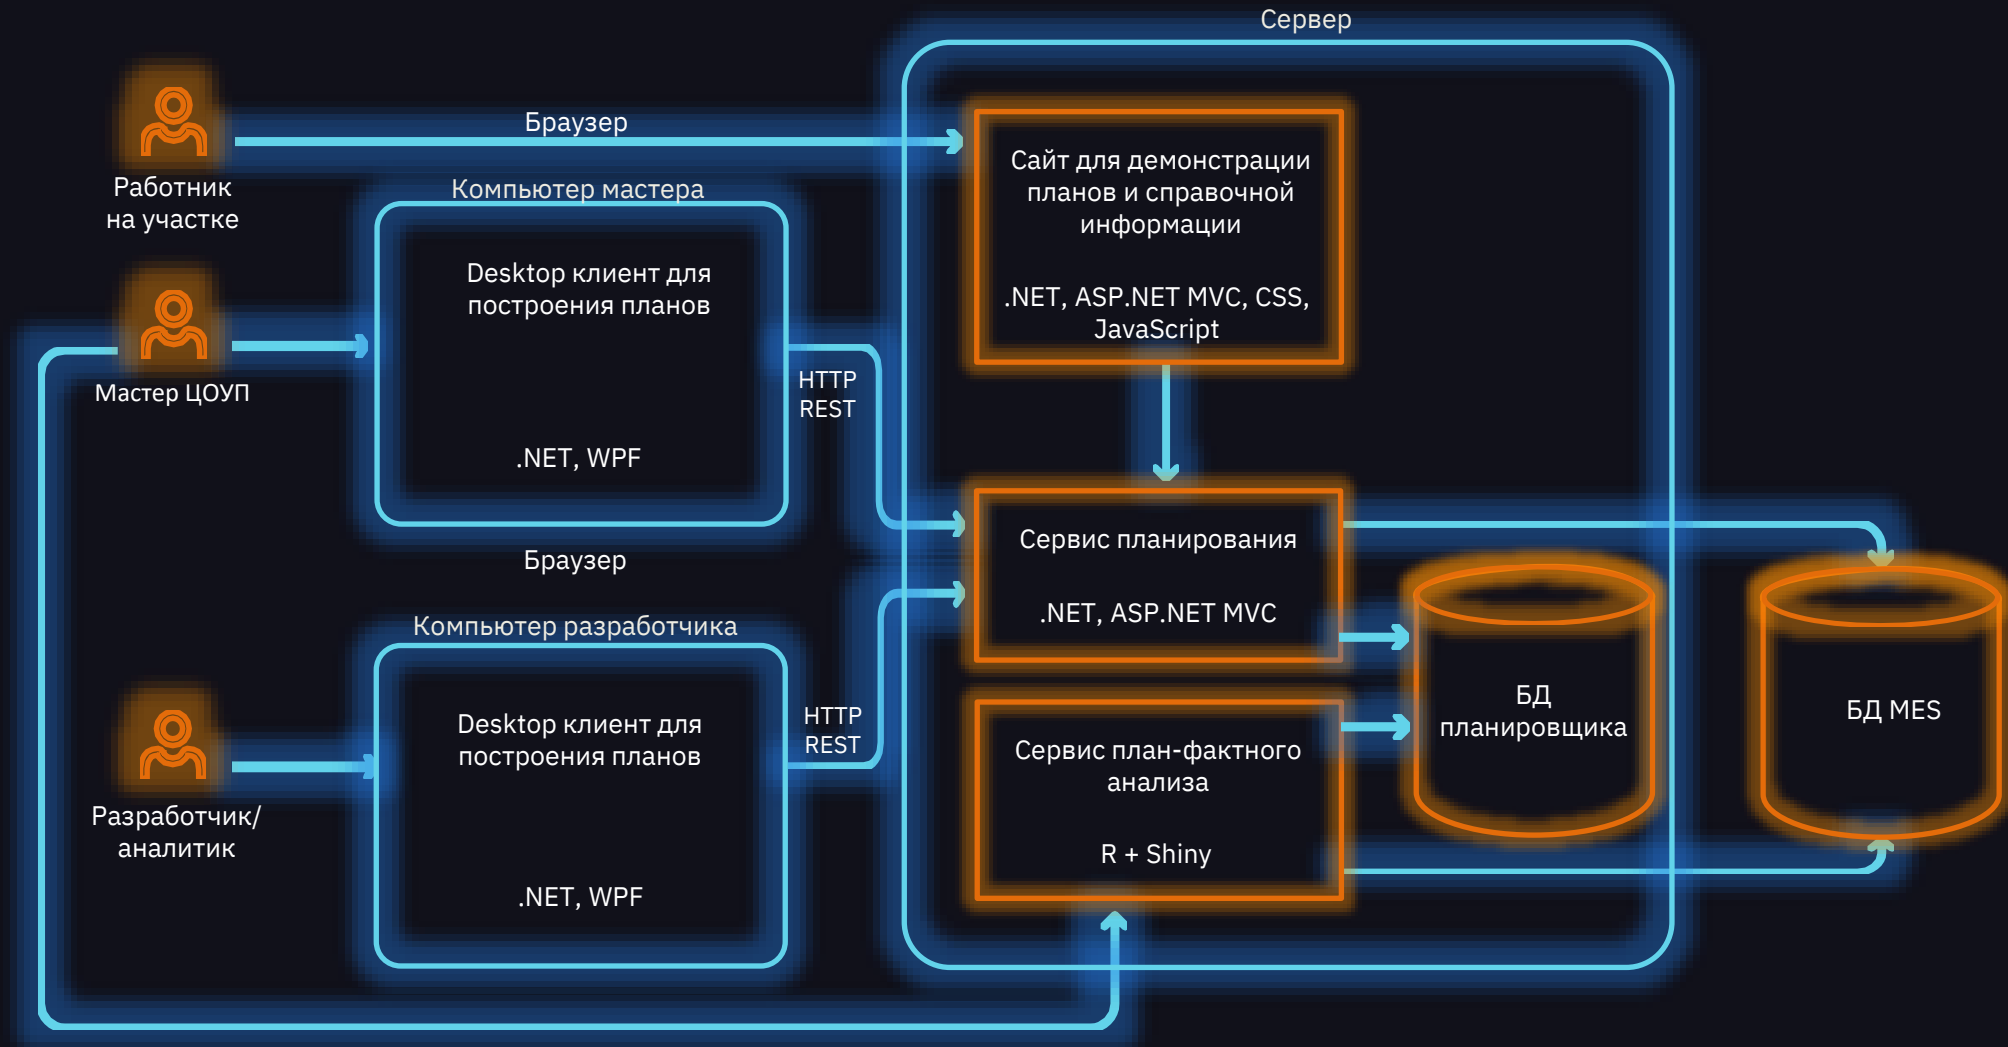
Сервер

Работник на участке

Браузер

Сайт для демонстрации планов и справочной информации

.NET, ASP.NET MVC, CSS, JavaScript

Компьютер мастера

Desktop клиент для построения планов

.NET, WPF

Мастер ЦОУП

HTTP REST

Браузер

Сервис планирования

.NET, ASP.NET MVC

Компьютер разработчика

Desktop клиент для построения планов

.NET, WPF

HTTP REST

Разработчик/ аналитик

Сервис план-фактного анализа

R + Shiny

БД планировщика

БД MES